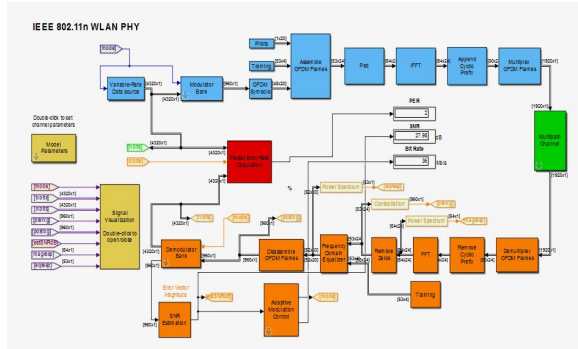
IEEE 802.11n WLAN PHY

[Mode]

Variable-Rate Data source

[4320x1]

Modulator Bank

[960x1]

OFDM Symbols

[48x20]

Pilots

[4x20]

Training

[52x4]

Assemble OFDM Frames

[52x24]

Pad

IFFT

[64x24]

Append Cyclic Prefix

[80x24]

Multiplex OFDM Frames

[1920x1]

Double-click to set channel parameters

Model Parameters

[4320x1]

[SNR]

[Mode]

Packet Error Rate Calculation

[4320x1]

PER

2

SNR

27.98

dB

Bit Rate

36

Mb/s

Multipath Channel

[1920x1]

[Mode]

[txdata]

[rxdata]

[960x1]

[txsig]

[rxsig]

[esti]

[estSNRdB]

[64x1]

[magerr]

[52x1]

Signal Visualization

Double-click to open/close

[rxdata]

[txdata]

Demodulator Bank

[960x1]

[rxsig]

Disassemble OFDM Frames

[960x1]

Frequency-Domain Equalizer

[48x24]

Power Spectrum

[52x1]

Constellation

[esti]

Remove Gaps

[64x24]

FFT

[64x24]

Remove Cyclic Prefix

[80x24]

Demultiplex OFDM Frames

[1920x1]

Power Spectrum

[64x1]

[txsig]

Training

[52x4]

Error Vector Magnitude

[estSNRdB]

SNR Estimation

Adaptive Modulation Control

[Mode]

[960x1]